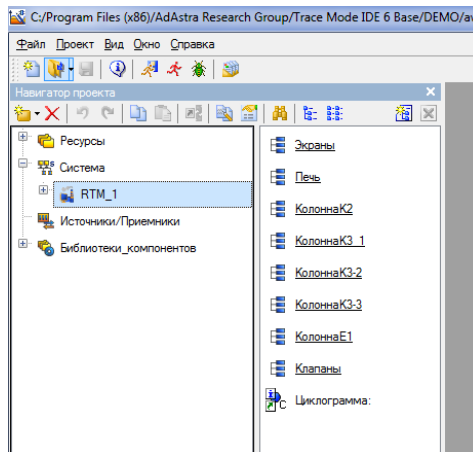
C:/Program Files (x86)/AdAstra Research Group/Trace Mode IDE 6 Base/DEMO/a

Файл Проект Вид Окно Справка

Навигатор проекта

Ресурсы
Система
RTM_1
Источники/Приемники
Библиотеки_компонентов

Экраны
Печь
КолоннаК2
КолоннаК3_1
КолоннаК3-2
КолоннаК3-3
КолоннаЕ1
Клапаны
Циклограмма: